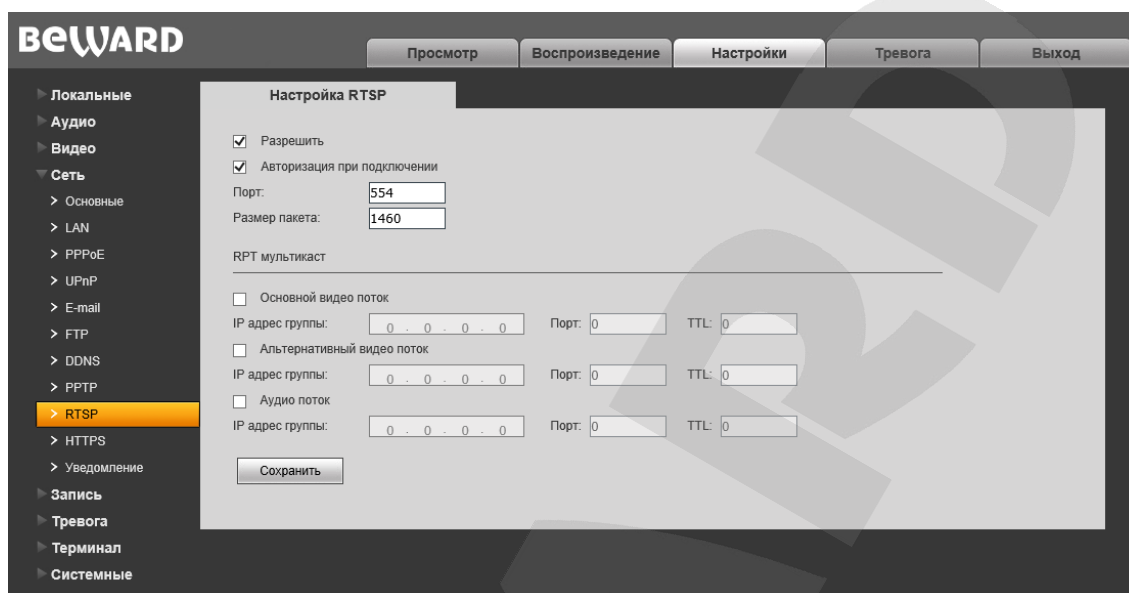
BEWARD

Просмотр | Воспроизведение | Настройки | Тревога | Выход

Локальные
Аудио
Видео
Сеть
> Основные
> LAN
> PPPoE
> UPnP
> E-mail
> FTP
> DDNS
> PPTP
> RTSP
> HTTPS
> Уведомление
Запись
Тревога
Терминал
Системные

Настройка RTSP

Разрешить
Авторизация при подключении
Порт: 554
Размер пакета: 1460

RPT мультикаст

Основной видео поток
IP адрес группы: 0 . 0 . 0 . 0 Порт: 0 TTL: 0
Альтернативный видео поток
IP адрес группы: 0 . 0 . 0 . 0 Порт: 0 TTL: 0
Аудио поток
IP адрес группы: 0 . 0 . 0 . 0 Порт: 0 TTL: 0

Сохранить